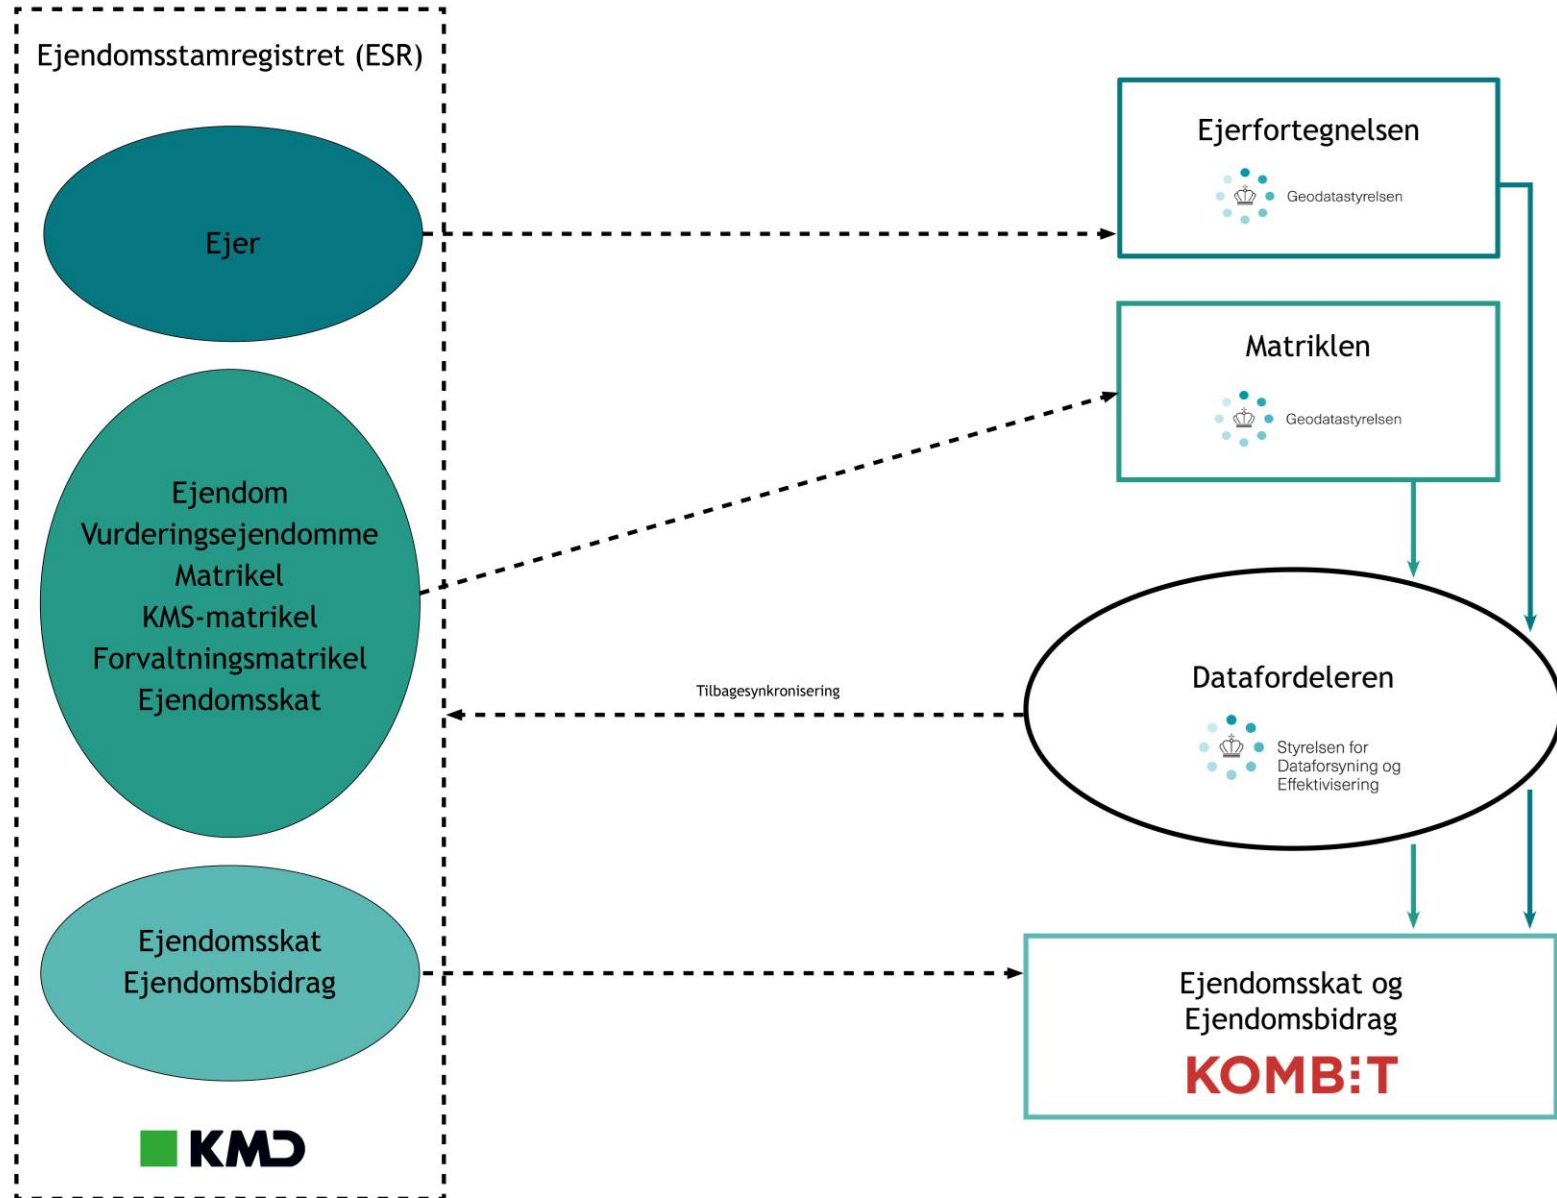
Ejendomsstamregistret (ESR)

Ejer

Ejendom
Vurderingsejendomme
Matrikel
KMS-matrikel
Forvaltningsmatrikel
Ejendomsskat

Ejendomsskat
Ejendomsbidrag

KMD

Ejerfortegnelsen
Geodatastyrelsen

Matriklen
Geodatastyrelsen

Tilbagesynkronisering

Datafordeleren
Styrelsen for Dataforsyning og Effektivisering

Ejendomsskat og Ejendomsbidrag
KOMB:T